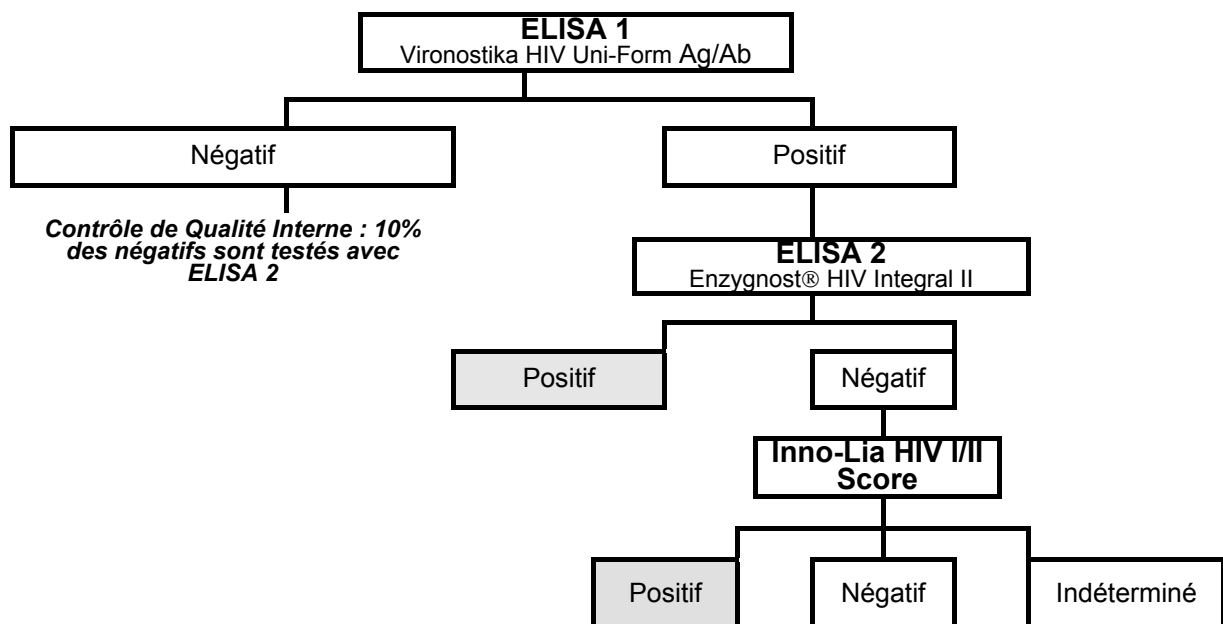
ELISA 1
Vironostika HIV Uni-Form Ag/Ab

Négatif

Positif

Contrôle de Qualité Interne : 10% des négatifs sont testés avec ELISA 2

ELISA 2
Enzygnost® HIV Integral II

Positif

Négatif

Inno-Lia HIV I/II Score

Positif

Négatif

Indéterminé